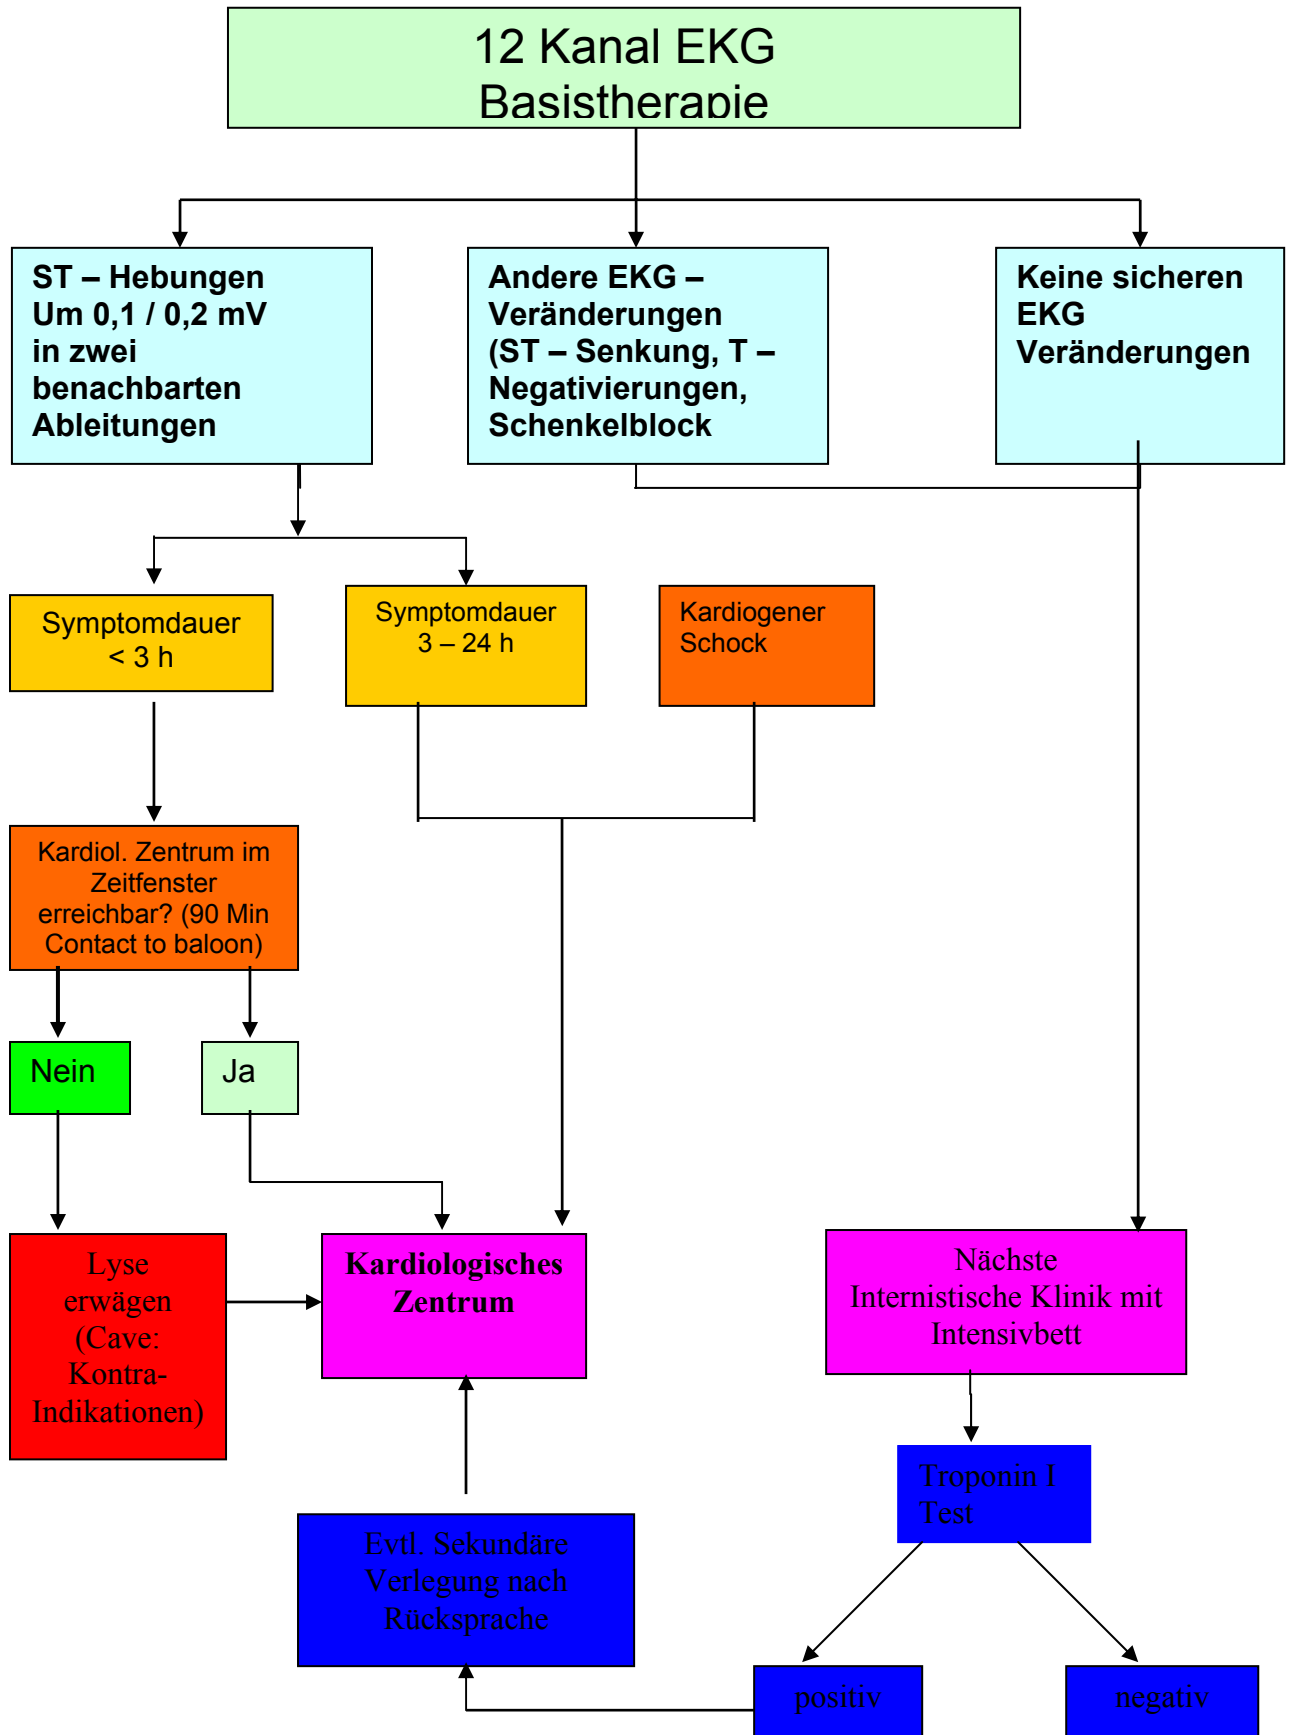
12 Kanal EKG
Basistherapie

ST – Hebungen
Um 0,1 / 0,2 mV
in zwei benachbarten Ableitungen

Andere EKG – Veränderungen
(ST – Senkung, T – Negativierungen, Schenkelblock

Keine sicheren EKG Veränderungen

Symptomdauer
< 3 h

Symptomdauer
3 – 24 h

Kardiogener Schock

Kardiol. Zentrum im Zeitfenster erreichbar? (90 Min Contact to baloon)

Nein

Ja

Lyse erwägen (Cave: Kontra-Indikationen)

Kardiologisches Zentrum

Nächste Internistische Klinik mit Intensivbett

Troponin I Test

Evtl. Sekundäre Verlegung nach Rücksprache

positiv

negativ